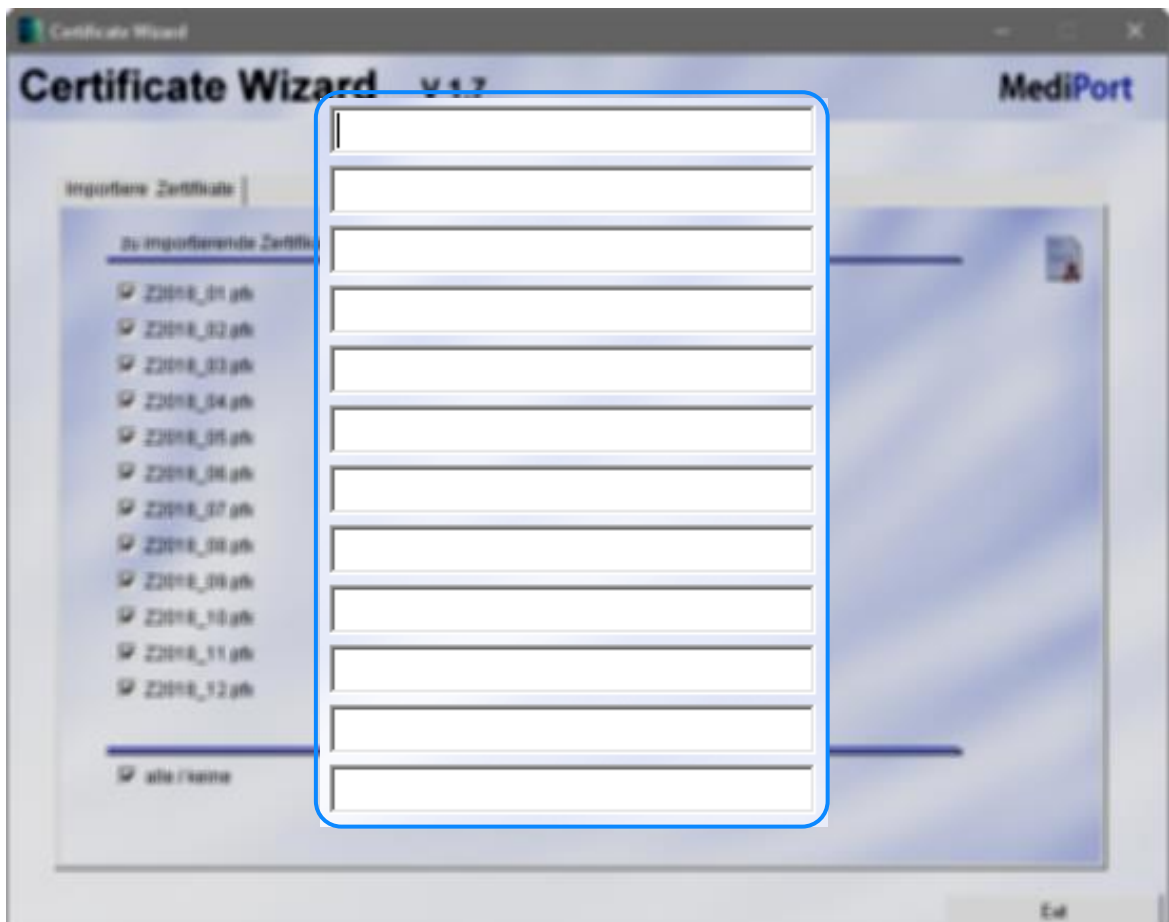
Certificate Wizard

Certificate Wizard V 1.7

MediPort

importiere Zertifikate

zu importierende Zertifi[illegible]

Z2018_01.pfx
Z2018_02.pfx
Z2018_03.pfx
Z2018_04.pfx
Z2018_05.pfx
Z2018_06.pfx
Z2018_07.pfx
Z2018_08.pfx
Z2018_09.pfx
Z2018_10.pfx
Z2018_11.pfx
Z2018_12.pfx

alle / keine

Exit